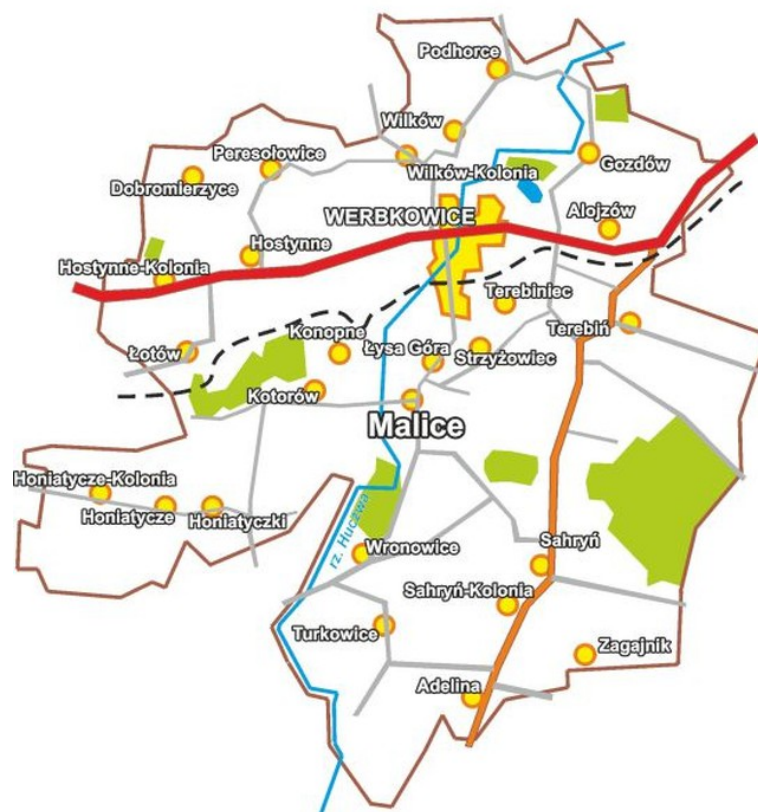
Podhorce
Wilków
Peresołowice
Wilków-Kolonia
Gozdów
Dobromierzyce
WERBKOWICE
Alojzów
Hostynne
Hostynne-Kolonia
Terebiniec
Terebiń
Konopne
Łotów
Łysa Góra
Strzyżowiec
Kotorów
Malice
Honiatycze-Kolonia
Honiatycze
Honiatyczki
rz. Huczwa
Wronowice
Sahryń
Sahryń-Kolonia
Turkowice
Zagajnik
Adelina